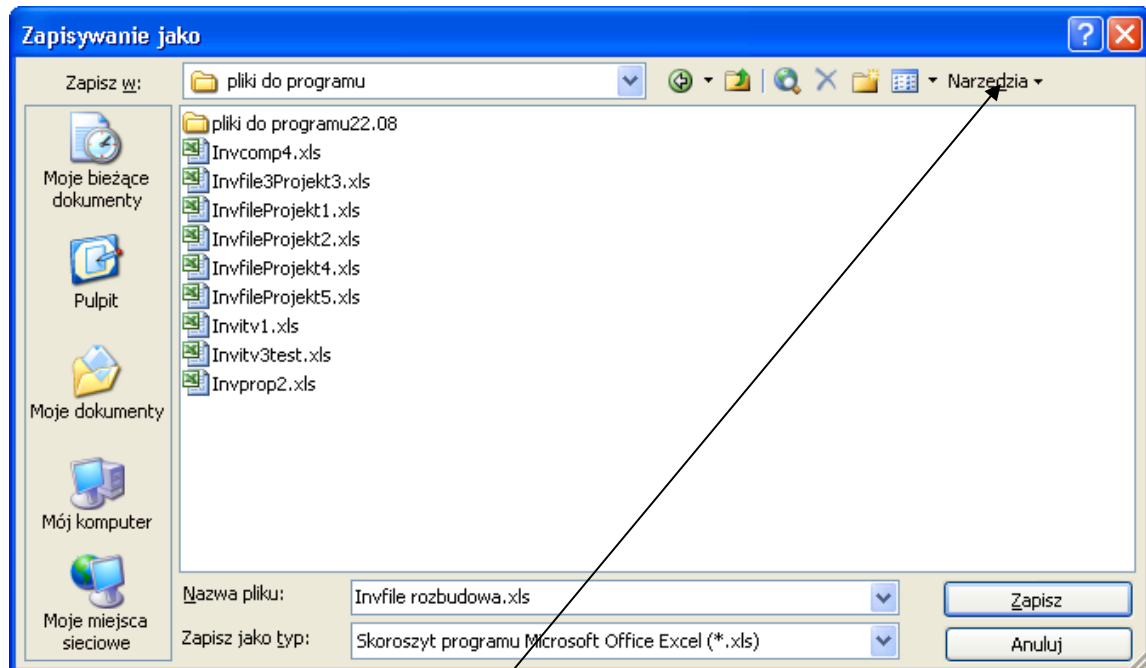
Zapisywanie jako

Zapisz w: pliki do programu

Narzędzia

pliki do programu22.08
Invcomp4.xls
Invfile3Projekt3.xls
InvfileProjekt1.xls
InvfileProjekt2.xls
InvfileProjekt4.xls
InvfileProjekt5.xls
Invitv1.xls
Invitv3test.xls
Invprop2.xls

Moje bieżące dokumenty
Pulpit
Moje dokumenty
Mój komputer
Moje miejsca sieciowe

Nazwa pliku: Invfile rozbudowa.xls
Zapisz jako typ: Skoroszyt programu Microsoft Office Excel (*.xls)

Zapisz
Anuluj